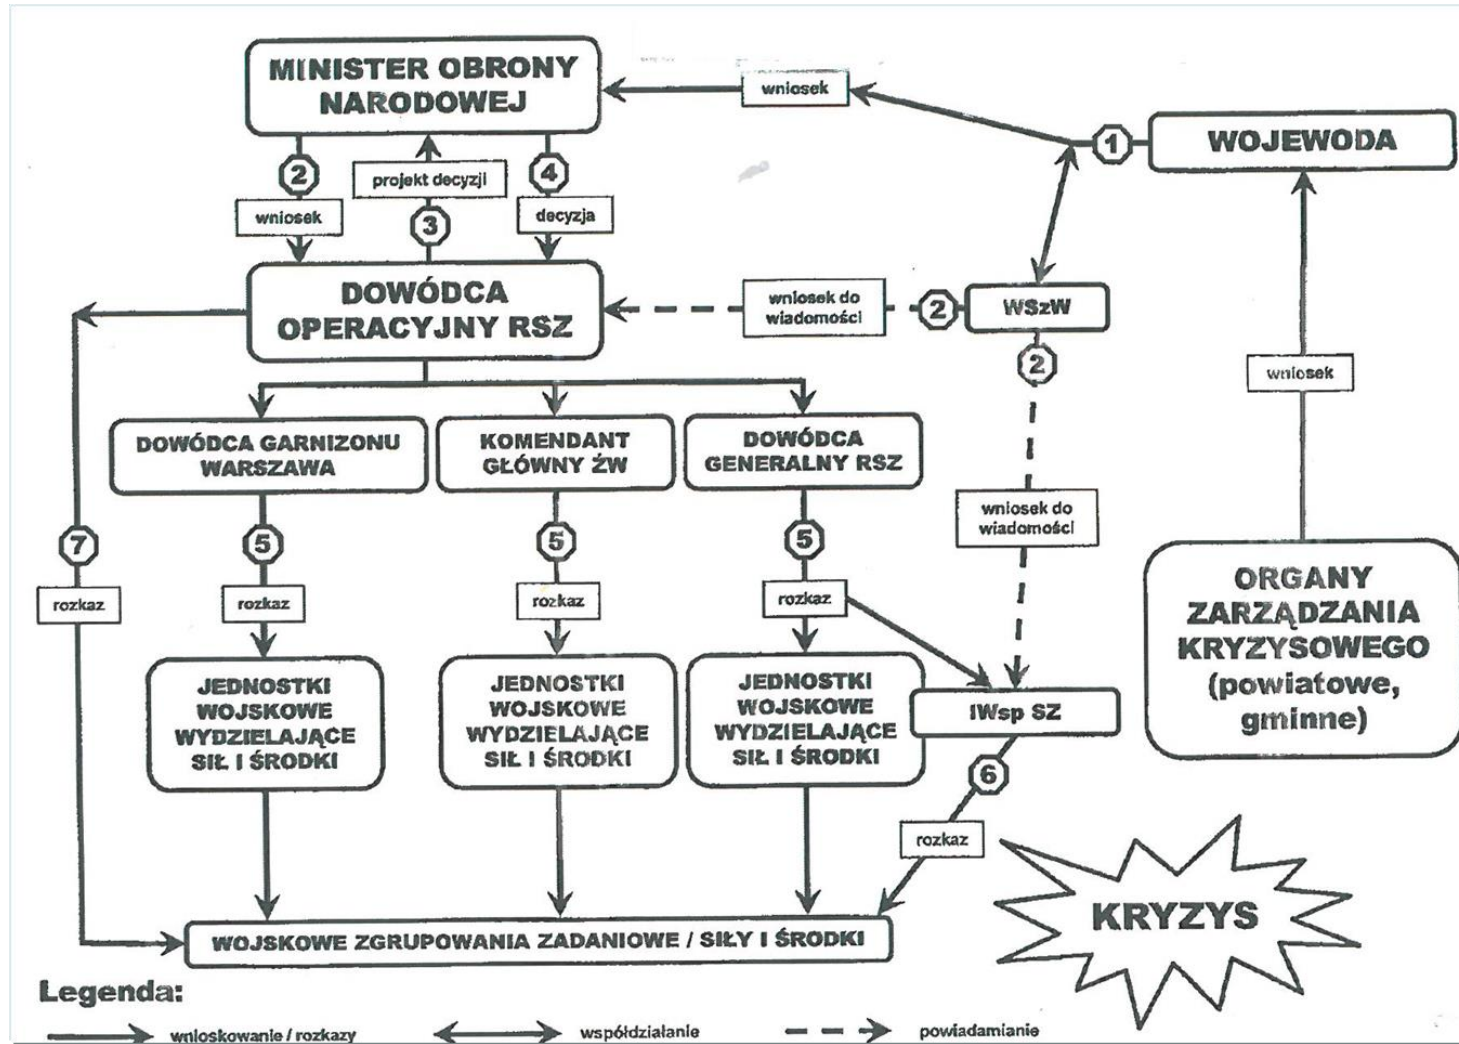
MINISTER OBRONY NARODOWEJ

wniosek

1

WOJEWODA

2

projekt decyzji

4

wniosek

3

decyzja

DOWÓDCA OPERACYJNY RSZ

wniosek do wiadomości

2

WSzW

2

wniosek

DOWÓDCA GARNIZONU WARSZAWA

KOMENDANT GŁÓWNY ŻW

DOWÓDCA GENERALNY RSZ

wniosek do wiadomości

7

5

5

5

ORGANY ZARZĄDZANIA KRYZYSOWEGO (powiatowe, gminne)

rozkaz

rozkaz

rozkaz

rozkaz

JEDNOSTKI WOJSKOWE WYDZIELAJĄCE SIŁ I ŚRODKI

JEDNOSTKI WOJSKOWE WYDZIELAJĄCE SIŁ I ŚRODKI

JEDNOSTKI WOJSKOWE WYDZIELAJĄCE SIŁ I ŚRODKI

IWsp SZ

6

rozkaz

KRYZYS

WOJSKOWE ZGRUPOWANIA ZADANIOWE / SIŁY I ŚRODKI

Legenda:

wnioskowanie / rozkazy

współdziałanie

powiadamianie